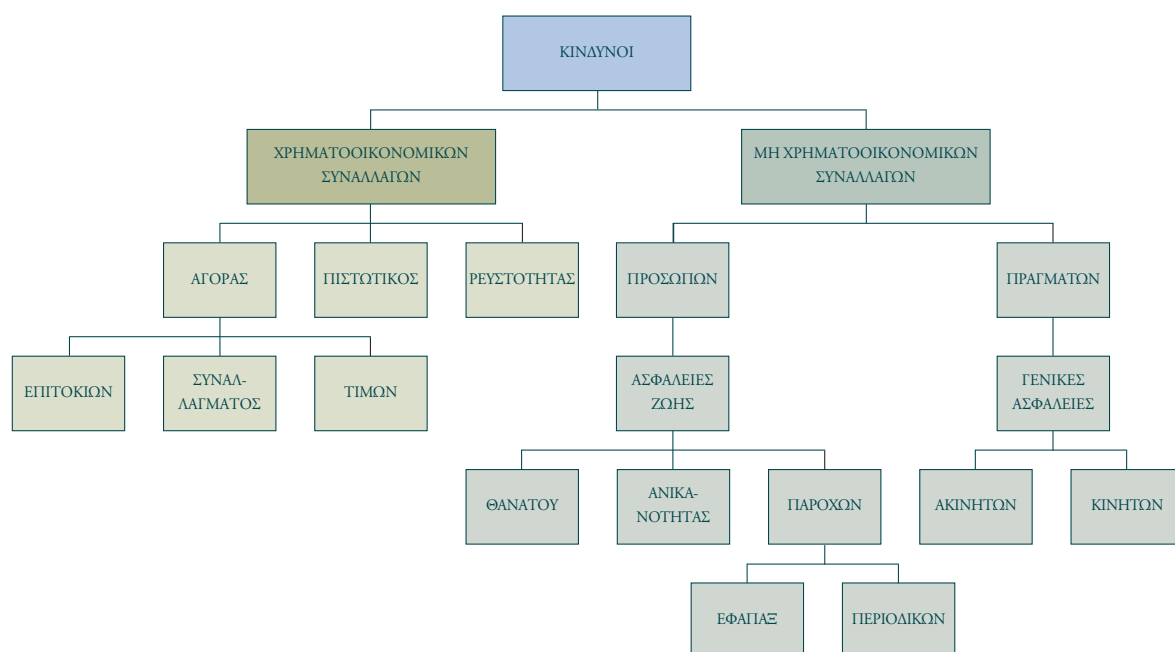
ΚΙΝΔΥΝΟΙ

ΧΡΗΜΑΤΟΟΙΚΟΝΟΜΙΚΩΝ ΣΥΝΑΛΛΑΓΩΝ

ΜΗ ΧΡΗΜΑΤΟΟΙΚΟΝΟΜΙΚΩΝ ΣΥΝΑΛΛΑΓΩΝ

ΑΓΟΡΑΣ

ΠΙΣΤΩΤΙΚΟΣ

ΡΕΥΣΤΟΤΗΤΑΣ

ΠΡΟΣΩΠΩΝ

ΠΡΑΓΜΑΤΩΝ

ΕΠΙΤΟΚΙΩΝ

ΣΥΝΑΛΛΑΓΜΑΤΟΣ

ΤΙΜΩΝ

ΑΣΦΑΛΕΙΕΣ ΖΩΗΣ

ΓΕΝΙΚΕΣ ΑΣΦΑΛΕΙΕΣ

ΘΑΝΑΤΟΥ

ΑΝΙΚΑΝΟΤΗΤΑΣ

ΠΑΡΟΧΩΝ

ΑΚΙΝΗΤΩΝ

ΚΙΝΗΤΩΝ

ΕΦΑΠΑΞ

ΠΕΡΙΟΔΙΚΩΝ